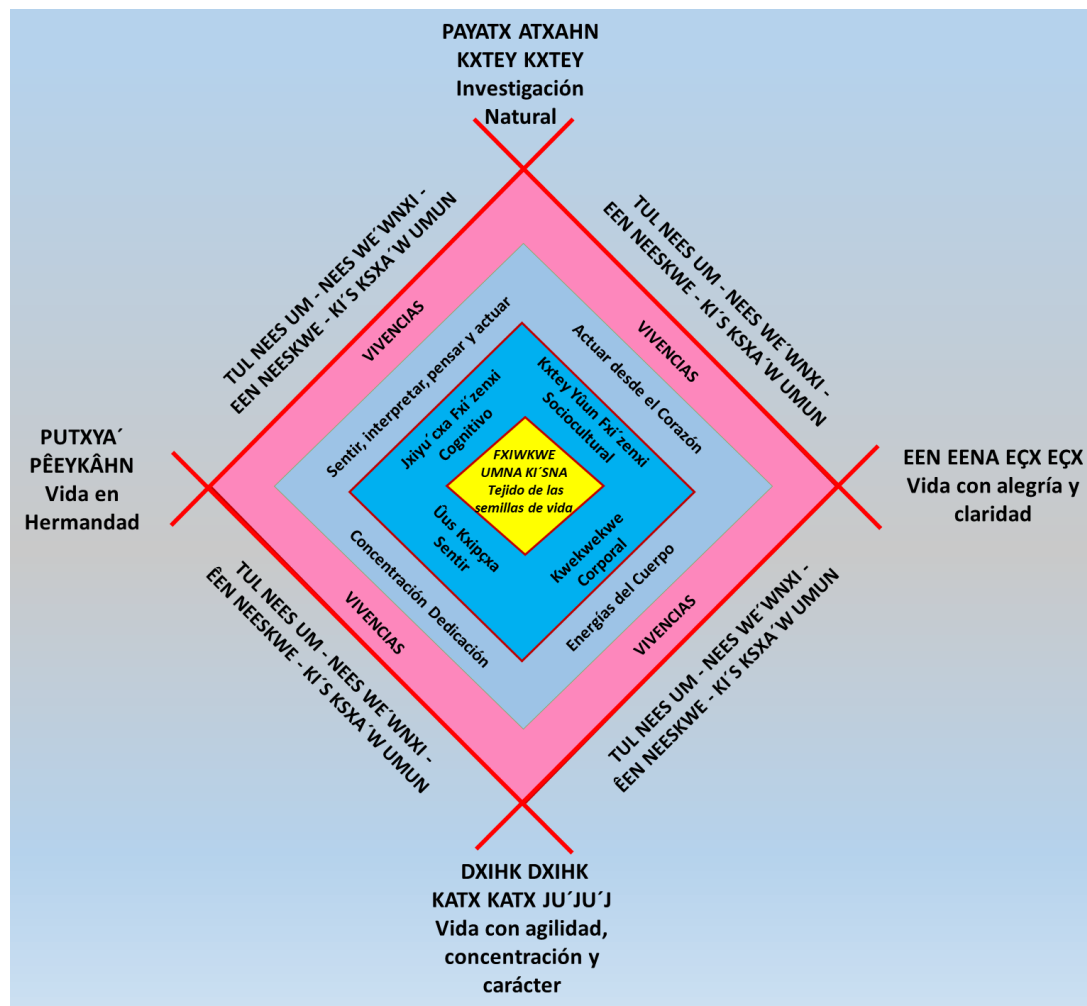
PAYATX ATXAHN
KXTEY KXTEY
Investigación
Natural

TUL NEES UM - NEES WE´WNXI -
EEN NEESKWE - KI´S KSXA´W UMUN

TUL NEES UM - NEES WE´WNXI -
EEN NEESKWE - KI´S KSXA´W UMUN

VIVENCIAS

VIVENCIAS

Sentir, interpretar, pensar y actuar

Actuar desde el Corazón

Jxiyu´cxa Fxi´zenxi
Cognitivo

Kxtey Yûun Fxi´zenxi
Sociocultural

PUTXYA´
PÊEYKÂHN
Vida en
Hermandad

FXIWKWE
UMNA KI´SNA
Tejido de las
semillas de vida

EEN EENA EÇX EÇX
Vida con alegría y
claridad

Ûus Kxipçxa
Sentir

Kwekwekwe
Corporal

Concentración Dedicación

Energías del Cuerpo

VIVENCIAS

VIVENCIAS

TUL NEES UM - NEES WE´WNXI -
ÊEN NEESKWE - KI´S KSXA´W UMUN

TUL NEES UM - NEES WE´WNXI -
ÊEN NEESKWE - KI´S KSXA´W UMUN

DXIHK DXIHK
KATX KATX JU´JU´J
Vida con agilidad,
concentración y
carácter